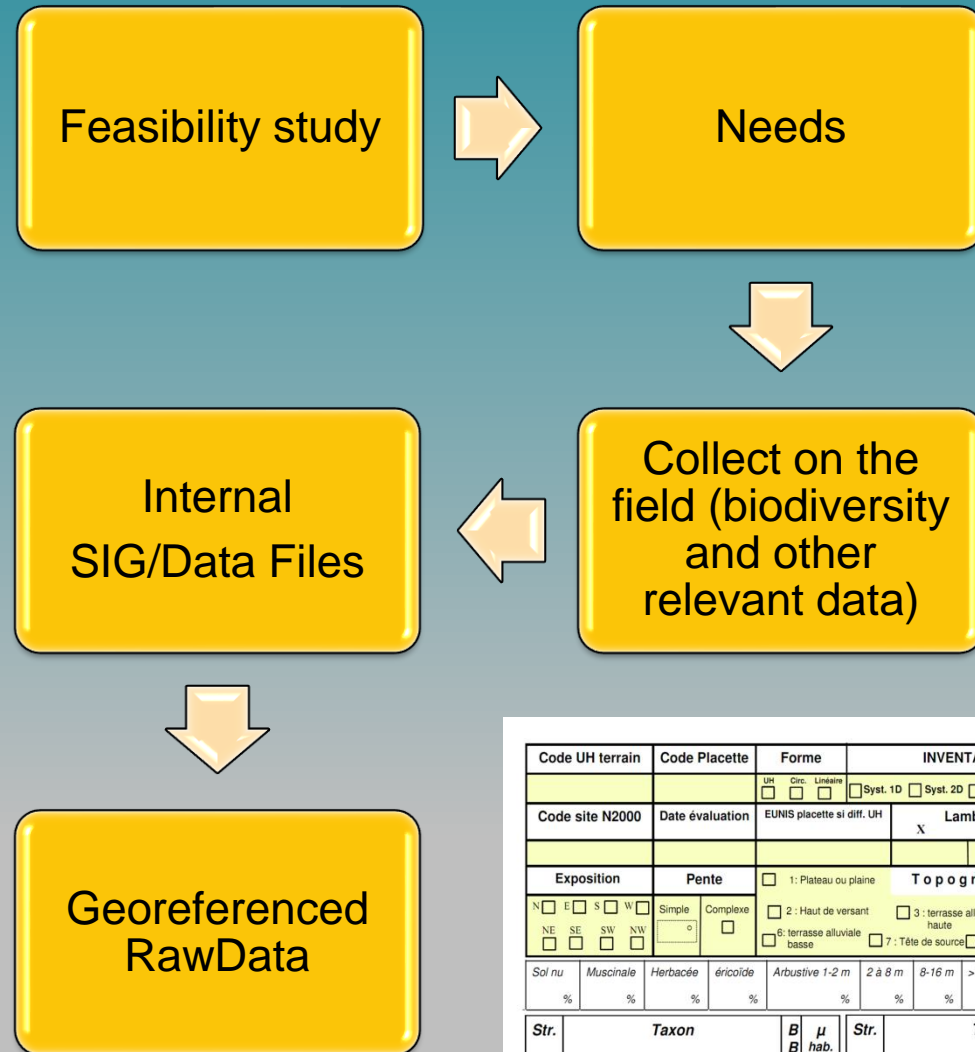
Feasibility study

Needs

Collect on the field (biodiversity and other relevant data)

Internal SIG/Data Files

Georeferenced RawData

| Code UH terrain | Code Placette | Forme | INVENT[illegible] |
|---|---|---|---|
| | | UH Circ. Linéaire | Syst. 1D Syst. 2D |
| Code site N2000 | Date évaluation | EUNIS placette si diff. UH | Lamb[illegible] X |
| Exposition | Pente | 1: Plateau ou plaine | Topogr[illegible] |
| N E S W NE SE SW NW | Simple Complexe | 2 : Haut de versant 6: terrasse alluviale basse | 3 : terrasse all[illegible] haute 7 : Tête de source |

| Sol nu | Muscinale | Herbacée | éricoïde | Arbustive 1-2 m | 2 à 8 m | 8-16 m | >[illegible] |
|---|---|---|---|---|---|---|---|
| % | % | % | % | % | % | % | |

| Str. | Taxon | B B | µ hab. | Str. | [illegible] |
|---|---|---|---|---|---|